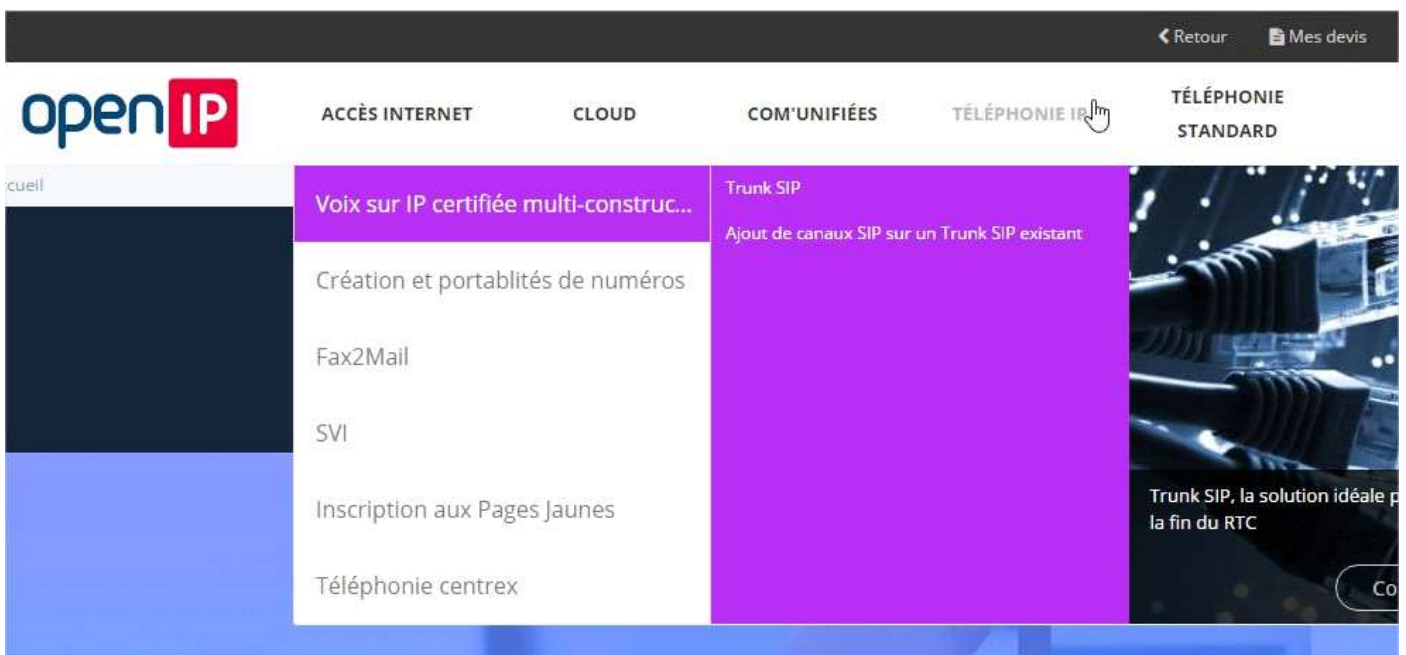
Retour Mes devis

open IP

ACCÈS INTERNET CLOUD COM'UNIFIÉES TÉLÉPHONIE IP TÉLÉPHONIE STANDARD

cueil

Voix sur IP certifiée multi-construc...

Création et portablités de numéros

Fax2Mail

SVI

Inscription aux Pages Jaunes

Téléphonie centrex

Trunk SIP

Ajout de canaux SIP sur un Trunk SIP existant

Trunk SIP, la solution idéale p la fin du RTC

Co